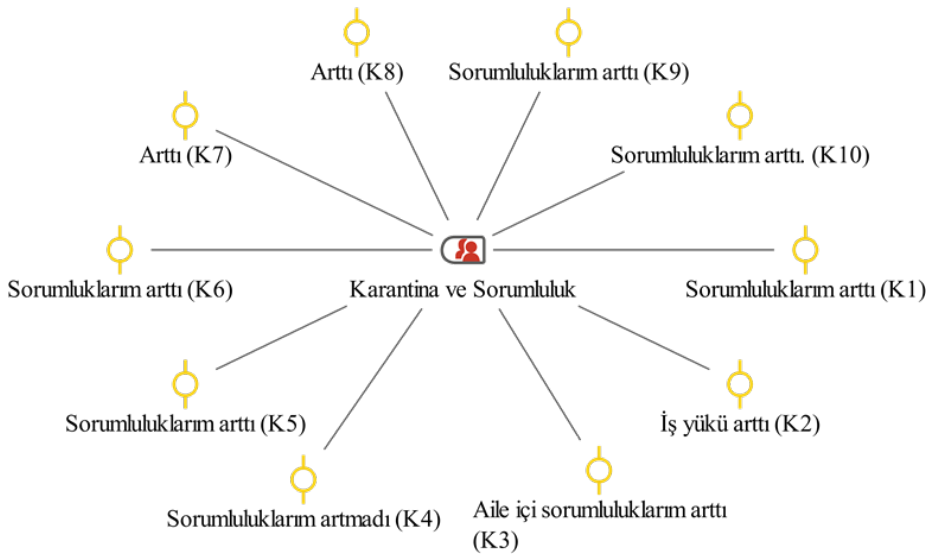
Arttı (K8)

Sorumluluklarım arttı (K9)

Arttı (K7)

Sorumluluklarım arttı. (K10)

Sorumluklarım arttı (K6)

Karantina ve Sorumluluk

Sorumluluklarım arttı (K1)

Sorumluluklarım arttı (K5)

İş yükü arttı (K2)

Sorumluluklarım artmadı (K4)

Aile içi sorumluluklarım arttı (K3)